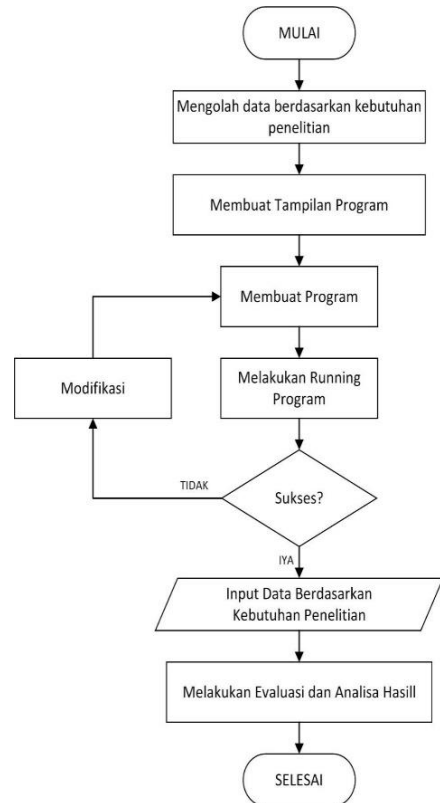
MULAI

Mengolah data berdasarkan kebutuhan penelitian

Membuat Tampilan Program

Membuat Program

Modifikasi

Melakukan Running Program

TIDAK

Sukses?

IYA

Input Data Berdasarkan Kebutuhan Penelitian

Melakukan Evaluasi dan Analisa Hasill

SELESAI